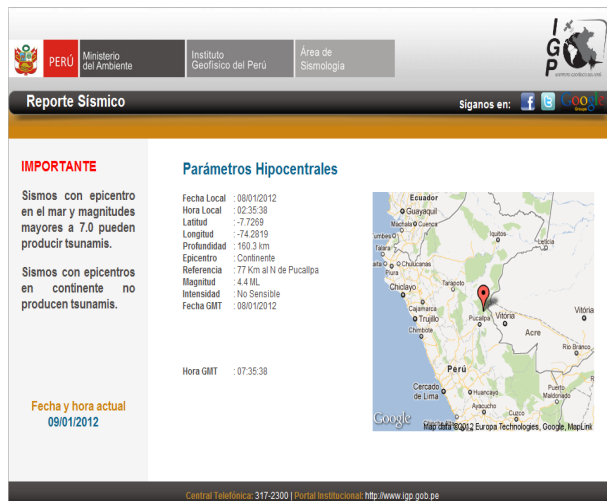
PERÚ Ministerio del Ambiente
Instituto Geofísico del Perú
Área de Sismología
IGP

Reporte Sísmico
Síganos en: Google Groups

IMPORTANTE

Sismos con epicentro en el mar y magnitudes mayores a 7.0 pueden producir tsunamis.

Sismos con epicentros en continente no producen tsunamis.

Fecha y hora actual
09/01/2012

Parámetros Hipocentrales

Fecha Local : 08/01/2012
Hora Local : 02:35:38
Latitud : -7.7269
Longitud : -74.2819
Profundidad : 160.3 km
Epicentro : Continente
Referencia : 77 Km al N de Pucallpa
Magnitud : 4.4 ML
Intensidad : No Sensible
Fecha GMT : 08/01/2012

Hora GMT : 07:35:38

Ecuador
Guayaquil
Cuenca
Iquitos
Tumbes
Loja
Talara
Piura
Chiclayo
Cajamarca
Trujillo
Chimbote
Pucallpa
Vitoria
Acre
Vitória
Rio Branco
Perú
Cercado de Lima
Huancayo
Ayacucho
Cusco
Puerto Maldonado
Google
Map data ©2012 Europa Technologies, Google, MapLink

Central Telefónica: 317-2300 | Portal Institucional: http://www.igp.gob.pe